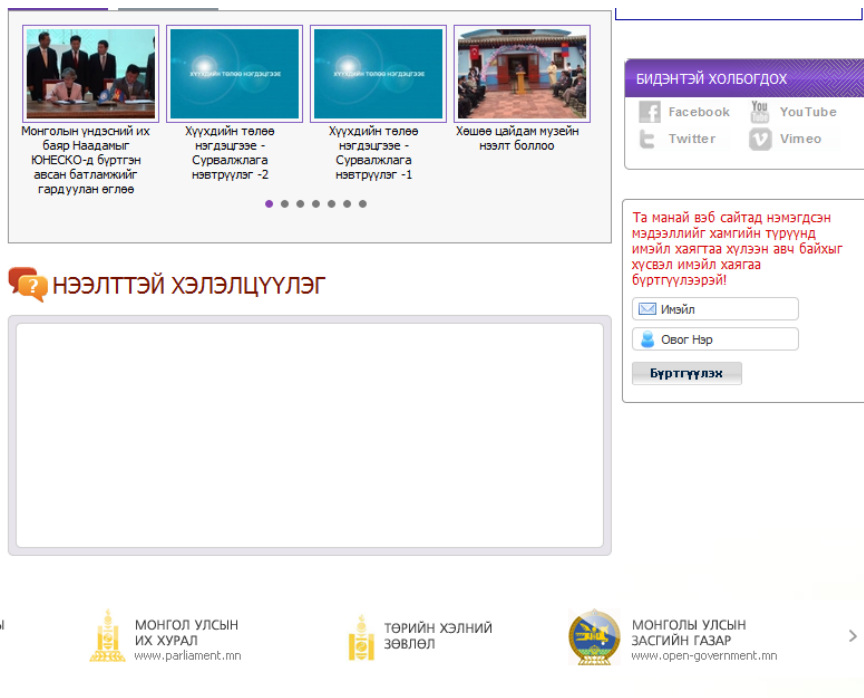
Монголын үндэсний их баяр Наадамыг ЮНЕСКО-д бүртгэн авсан батламжийг гардуулан өглөө

ХҮҮХДИЙН ТӨЛӨӨ НЭГДЭЦГЭЭЕ

Хүүхдийн төлөө нэгдэцгээе - Сурвалжлага нэвтрүүлэг -2

ХҮҮХДИЙН ТӨЛӨӨ НЭГДЭЦГЭЭЕ

Хүүхдийн төлөө нэгдэцгээе - Сурвалжлага нэвтрүүлэг -1

Хөшөө цайдам музейн нээлт боллоо

НЭЭЛТТЭЙ ХЭЛЭЛЦҮҮЛЭГ

БИДЭНТЭЙ ХОЛБОГДОХ

Facebook

YouTube

Twitter

Vimeo

Та манай вэб сайтад нэмэгдсэн мэдээллийг хамгийн түрүүнд имэйл хаягтаа хүлээн авч байхыг хүсвэл имэйл хаягаа бүртгүүлээрэй!

Имэйл

Овог Нэр

Бүртгүүлэх

ы

МОНГОЛ УЛСЫН ИХ ХУРАЛ
www.parliament.mn

ТӨРИЙН ХЭЛНИЙ ЗӨВЛӨЛ

МОНГОЛЫ УЛСЫН ЗАСГИЙН ГАЗАР
www.open-government.mn